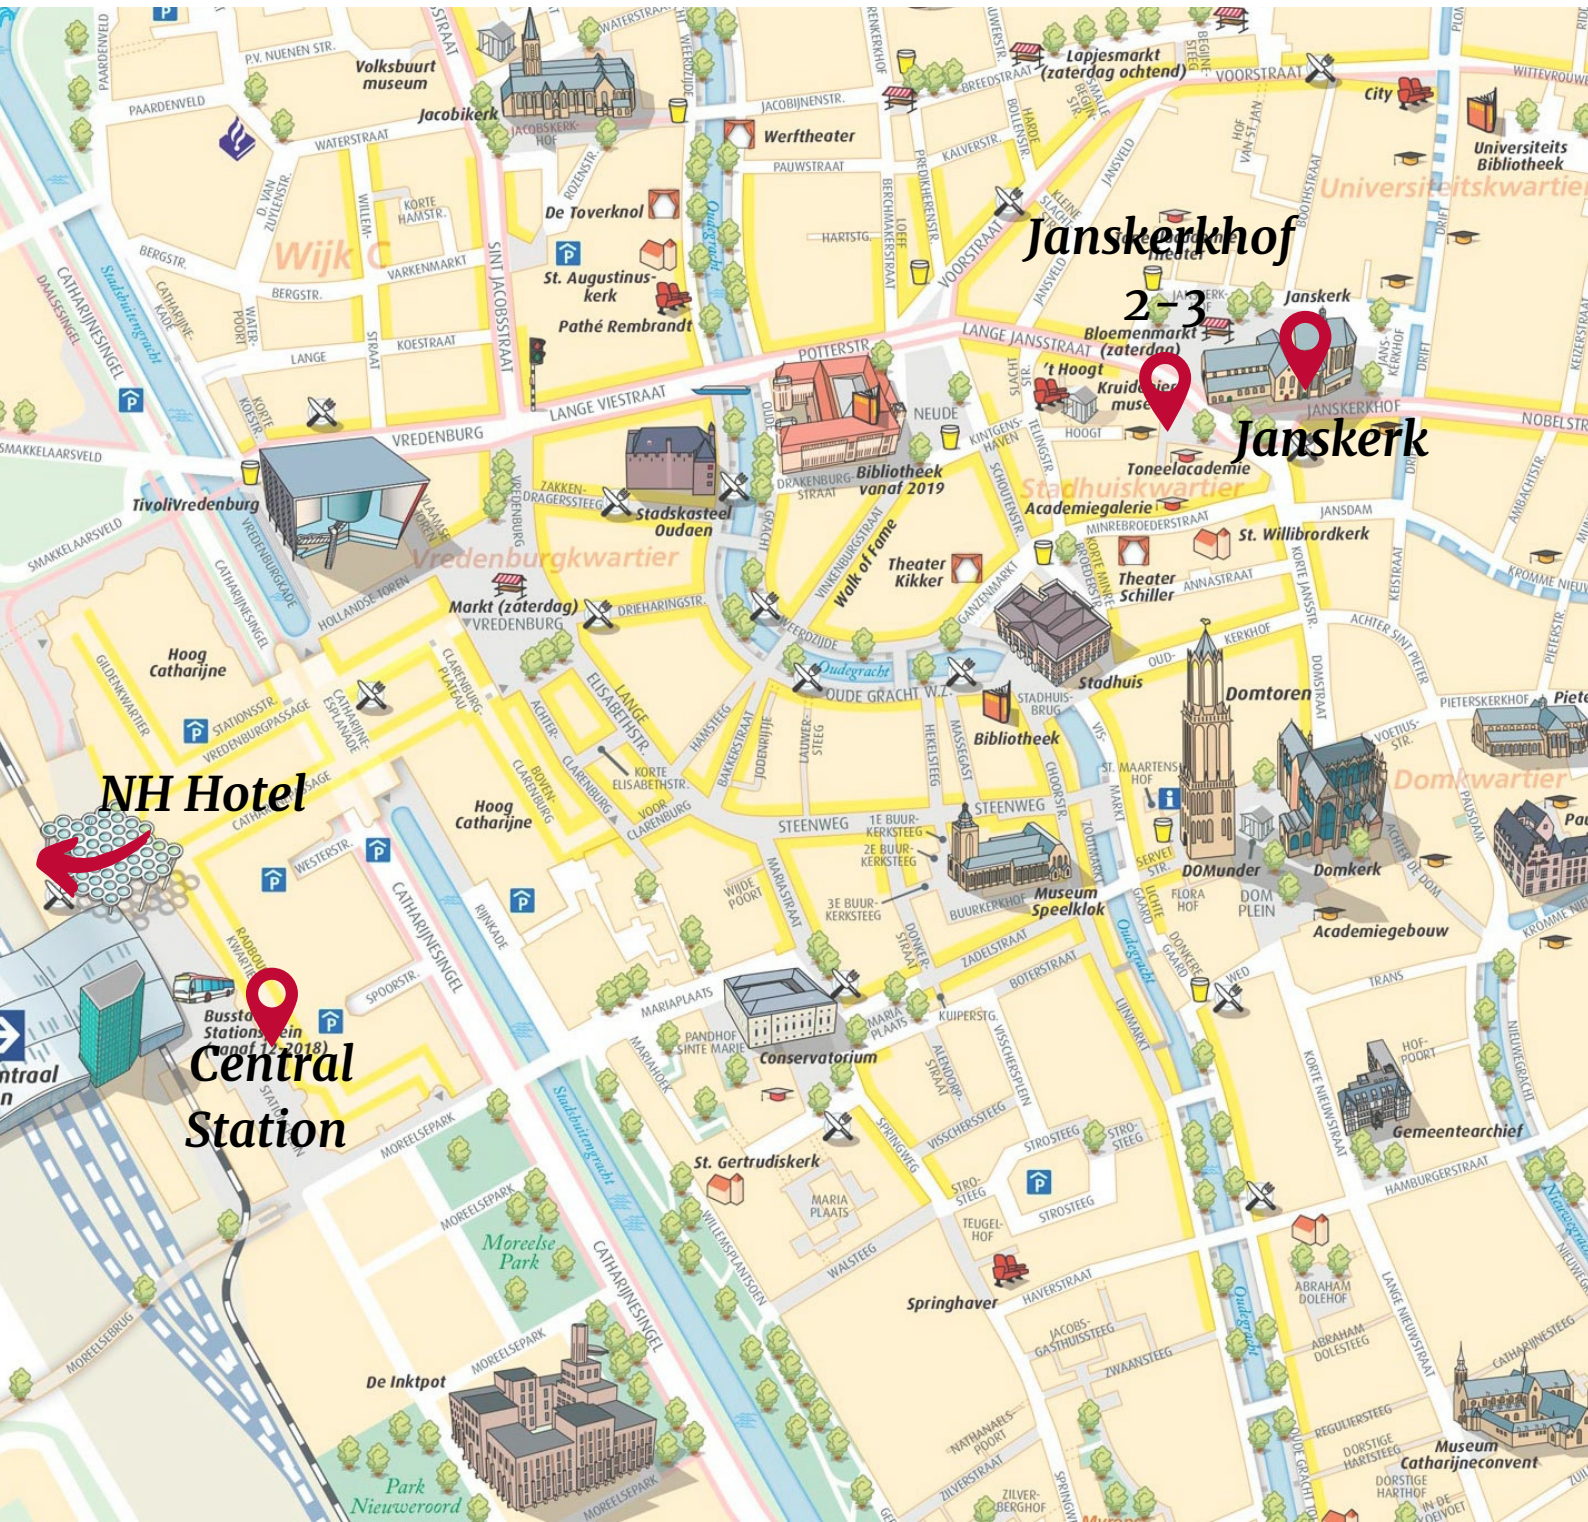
Janskerkhof
2-3

Janskerk

NH Hotel

Central
Station

Volksbuurt museum
Jacobikerk
JACOBSKERKHOF
Werftheater
De Toverkloj
St. Augustinuskerk
Pathé Rembrandt
Lapjesmarkt (zaterdag ochtend)
VOORSTRAAT
City
Universiteits Bibliotheek
Universiteitskwartier
Janskerk
Bloemenmarkt (zaterdag)
't Hoogt
Kruidentuin museum
JANSKERKHOF
NOBELSTR.
Toneelacademie
Stadhuiskwartier
Academiegalerie
MINREBROEDERSTRAAT
JANSDAM
St. Willibrordkerk
Theater Schiller
ANNASTRAAT
Theater Kikker
Walk of Fame
Bibliotheek vanaf 2019
NEUDE
POTTERSTR.
LANGE VIESTRAAT
VREDENBURG
TivoliVredenburg
Stadskasteel Oudaen
Vredenburgkwartier
Markt (zaterdag)
VREDENBURG
DRIEHARINGSTR.
Hoog Catharijne
Stadhuis
Domtoren
Bibliotheek
Oudegracht
OUDE GRACHT W.Z.
STEENWEG
Domkerk
DOMunder
DOM PLEIN
Domkwartier
Academiegebouw
Museum Speelklok
Hoog Catharijne
Busstation Jaarbeursplein (vanaf 12-2018)
Conservatorium
MARIAPLAATS
St. Gertrudiskerk
Springhaver
Moreelse Park
De Inktpot
Park Nieuweroord
Gemeentearchief
Museum Catharijneconvent
Wijk C
CATHARIJNESINGEL
MOREELSEPARK
LANGE JANSSTRAAT
KROMME NIEUWEGRACHT
PIETERSKERKHOF
ACHTER SINT PIETER
HAMBURGERSTRAAT
LANGE NIEUWSTRAAT
KORTE NIEUWSTRAAT
ABRAHAM DOLEHOF
HAVERSTRAAT
WALSTEEG
STROSTEEG
ZADELSTRAAT
BOTERSTRAAT
ELISABETHSTR.